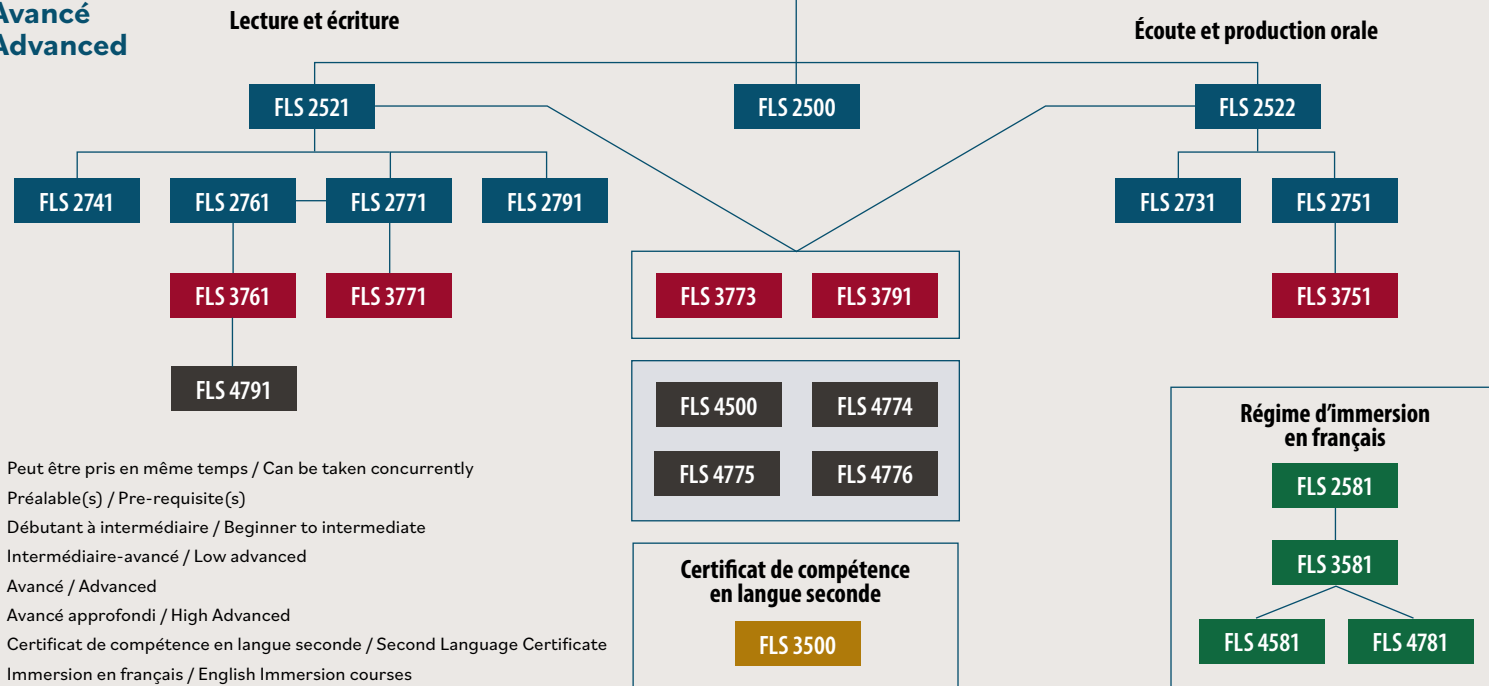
Avancé
Advanced

Lecture et écriture

Écoute et production orale

FLS 2521

FLS 2500

FLS 2522

FLS 2741

FLS 2761

FLS 2771

FLS 2791

FLS 2731

FLS 2751

FLS 3761

FLS 3771

FLS 3773

FLS 3791

FLS 3751

FLS 4791

FLS 4500

FLS 4774

FLS 4775

FLS 4776

Régime d'immersion en français

FLS 2581

FLS 3581

FLS 4581

FLS 4781

Certificat de compétence en langue seconde

FLS 3500

Peut être pris en même temps / Can be taken concurrently
Préalable(s) / Pre-requisite(s)
Débutant à intermédiaire / Beginner to intermediate
Intermédiaire-avancé / Low advanced
Avancé / Advanced
Avancé approfondi / High Advanced
Certificat de compétence en langue seconde / Second Language Certificate
Immersion en français / English Immersion courses